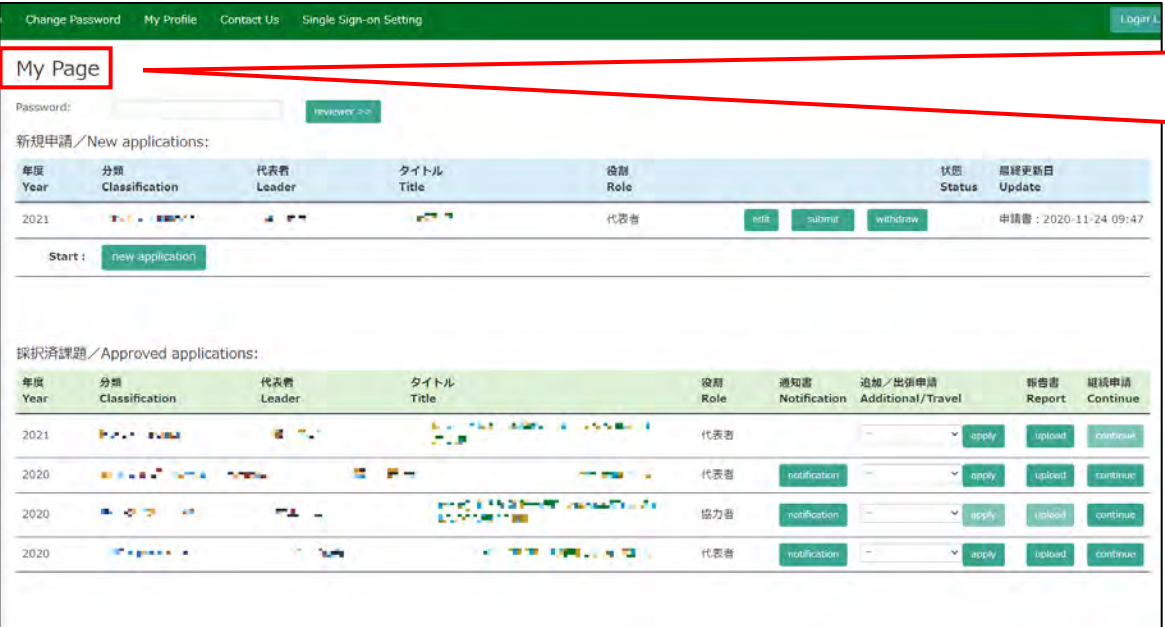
Change Password My Profile Contact Us Single Sign-on Setting Login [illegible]

My Page

Password: reviewer >>

新規申請／New applications:

| 年度 Year | 分類 Classification | 代表者 Leader | タイトル Title | 役割 Role | | 状態 Status | 最終更新日 Update |
|---|---|---|---|---|---|---|---|
| 2021 | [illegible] | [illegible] | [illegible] | 代表者 | edit submit withdraw | | 申請書：2020-11-24 09:47 |

Start : new application

採択済課題／Approved applications:

| 年度 Year | 分類 Classification | 代表者 Leader | タイトル Title | 役割 Role | 通知書 Notification | 追加／出張申請 Additional/Travel | 報告書 Report | 継続申請 Continue |
|---|---|---|---|---|---|---|---|---|
| 2021 | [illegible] | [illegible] | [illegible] | 代表者 | | -- apply | upload | continue |
| 2020 | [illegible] | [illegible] | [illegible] | 代表者 | notification | -- apply | upload | continue |
| 2020 | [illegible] | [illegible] | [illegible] | 協力者 | notification | -- apply | upload | continue |
| 2020 | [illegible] | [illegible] | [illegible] | 代表者 | notification | -- apply | upload | continue |